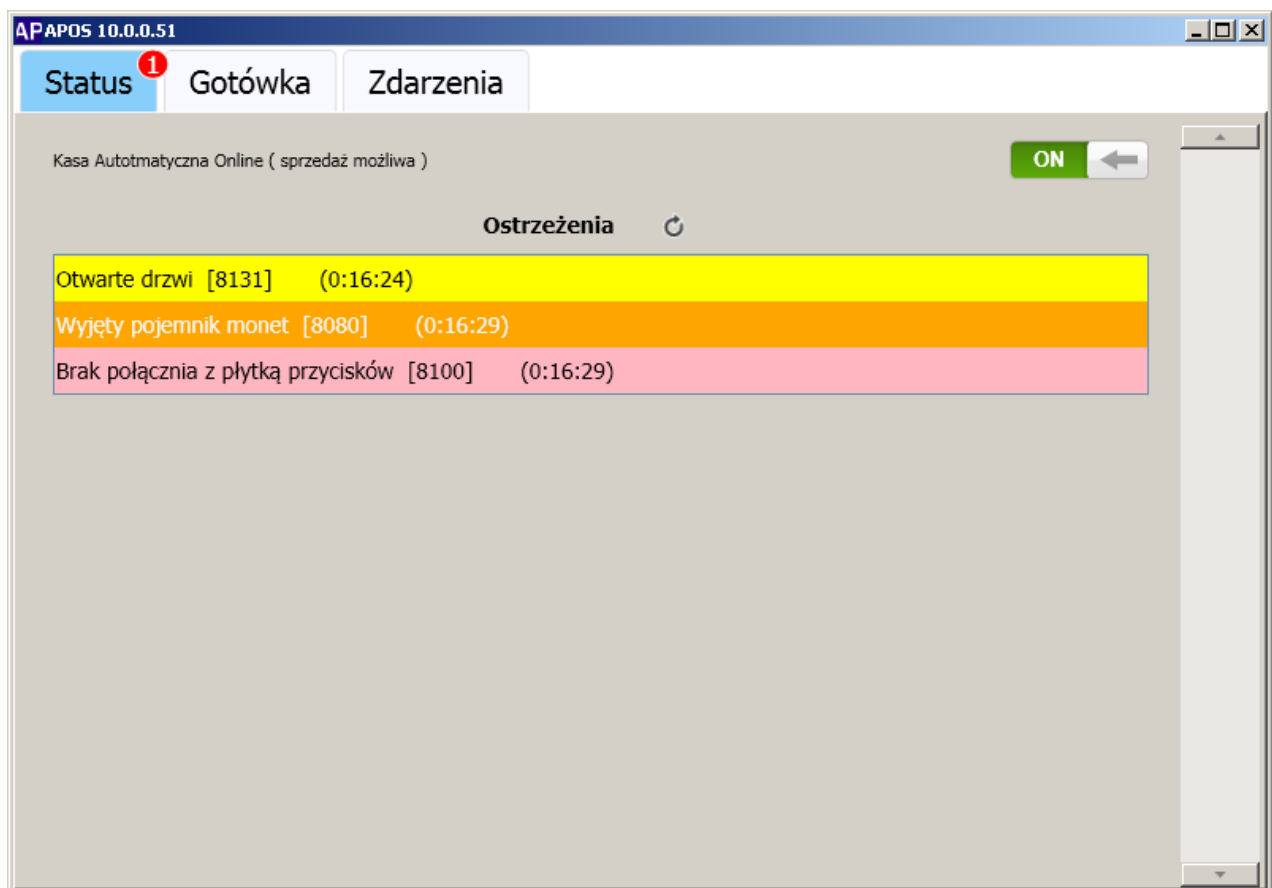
AP APOS 10.0.0.51

Status 1 Gotówka Zdarzenia

Kasa Autotmatyczna Online ( sprzedaż możliwa )

ON

Ostrzeżenia

Otwarte drzwi [8131] (0:16:24)
Wyjęty pojemnik monet [8080] (0:16:29)
Brak połącznia z płytką przycisków [8100] (0:16:29)